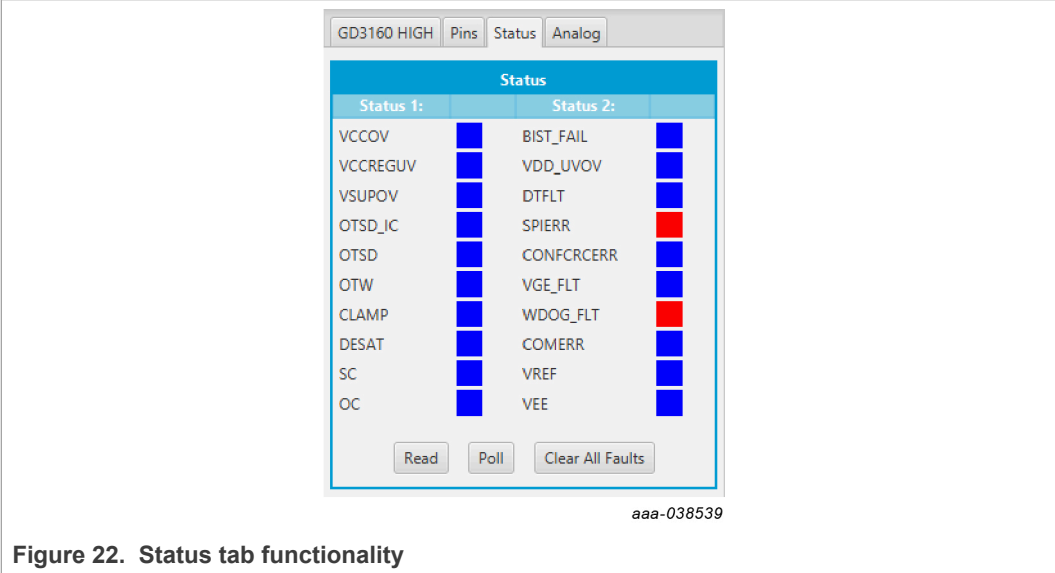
GD3160 HIGH | Pins | Status | Analog

Status

| Status 1: | | Status 2: | |
|---|---|---|---|
| VCCOV | | BIST_FAIL | |
| VCCREGUV | | VDD_UVOV | |
| VSUPOV | | DTFLT | |
| OTSD_IC | | SPIERR | |
| OTSD | | CONFCRCERR | |
| OTW | | VGE_FLT | |
| CLAMP | | WDOG_FLT | |
| DESAT | | COMERR | |
| SC | | VREF | |
| OC | | VEE | |

Read Poll Clear All Faults

aaa-038539

Figure 22. Status tab functionality